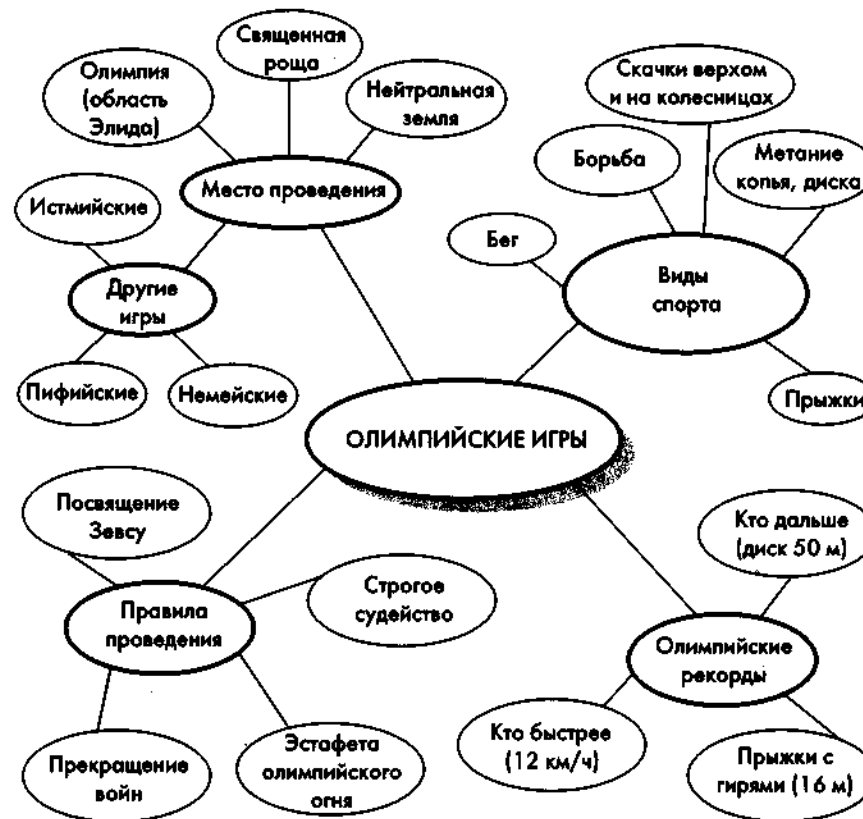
ОЛИМПИЙСКИЕ ИГРЫ

Место проведения

Олимпия (область Элида)

Священная роща

Нейтральная земля

Другие игры

Истмийские

Пифийские

Немейские

Виды спорта

Скачки верхом и на колесницах

Борьба

Метание копья, диска

Бег

Прыжки

Правила проведения

Посвящение Зевсу

Строгое судейство

Прекращение войн

Эстафета олимпийского огня

Олимпийские рекорды

Кто дальше (диск 50 м)

Кто быстрее (12 км/ч)

Прыжки с гирями (16 м)